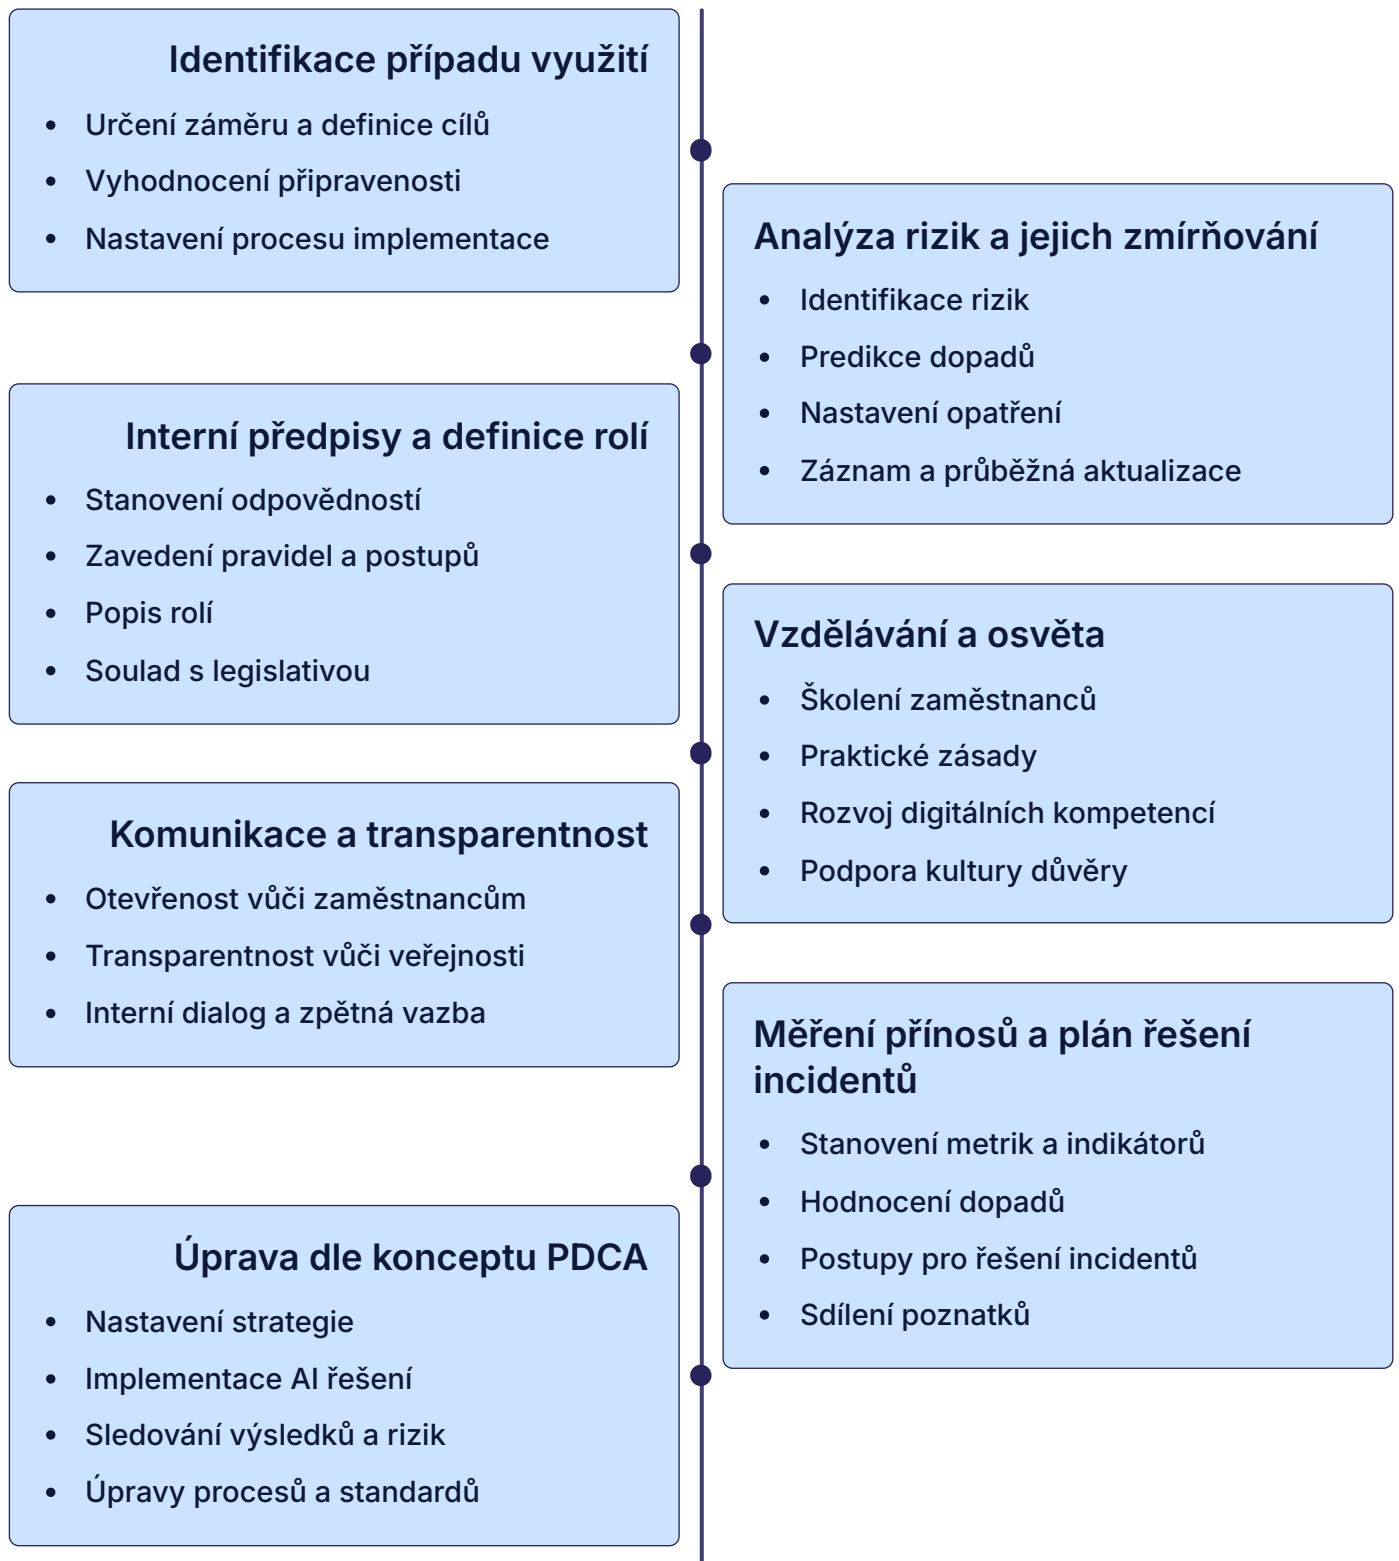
Identifikace případu využití

- Určení záměru a definice cílů
- Vyhodnocení připravenosti
- Nastavení procesu implementace

Analýza rizik a jejich zmírňování

- Identifikace rizik
- Predikce dopadů
- Nastavení opatření
- Záznam a průběžná aktualizace

Interní předpisy a definice rolí

- Stanovení odpovědností
- Zavedení pravidel a postupů
- Popis rolí
- Soulad s legislativou

Vzdělávání a osvěta

- Školení zaměstnanců
- Praktické zásady
- Rozvoj digitálních kompetencí
- Podpora kultury důvěry

Komunikace a transparentnost

- Otevřenost vůči zaměstnancům
- Transparentnost vůči veřejnosti
- Interní dialog a zpětná vazba

Měření přínosů a plán řešení incidentů

- Stanovení metrik a indikátorů
- Hodnocení dopadů
- Postupy pro řešení incidentů
- Sdílení poznatků

Úprava dle konceptu PDCA

- Nastavení strategie
- Implementace AI řešení
- Sledování výsledků a rizik
- Úpravy procesů a standardů